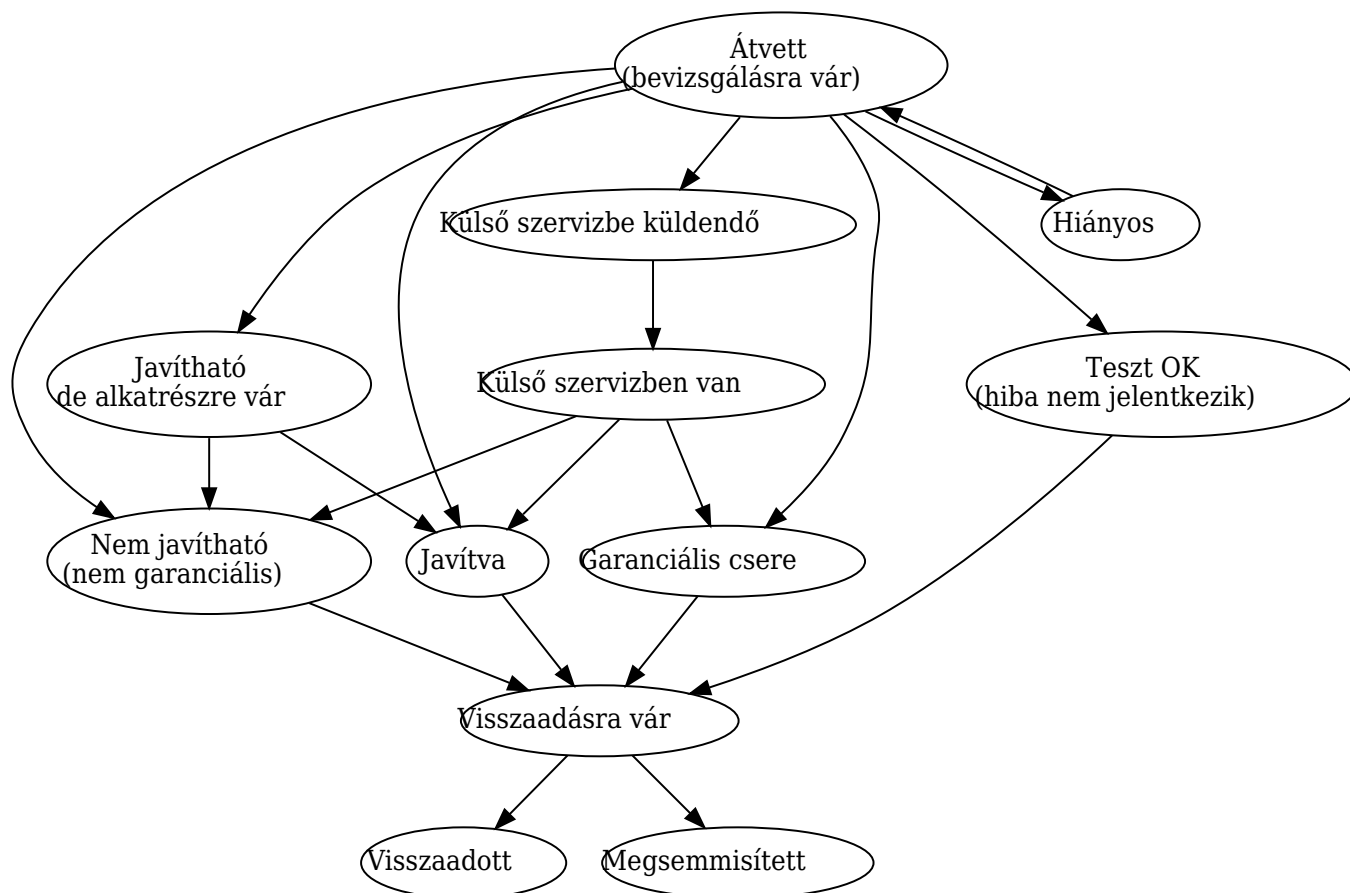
Átvett
(bevizsgálásra vár)

Külső szervizbe küldendő

Hiányos

Javítható
de alkatrészre vár

Külső szervizben van

Teszt OK
(hiba nem jelentkezik)

Nem javítható
(nem garanciális)

Javítva

Garanciális csere

Visszaadásra vár

Visszaadott

Megsemmisített